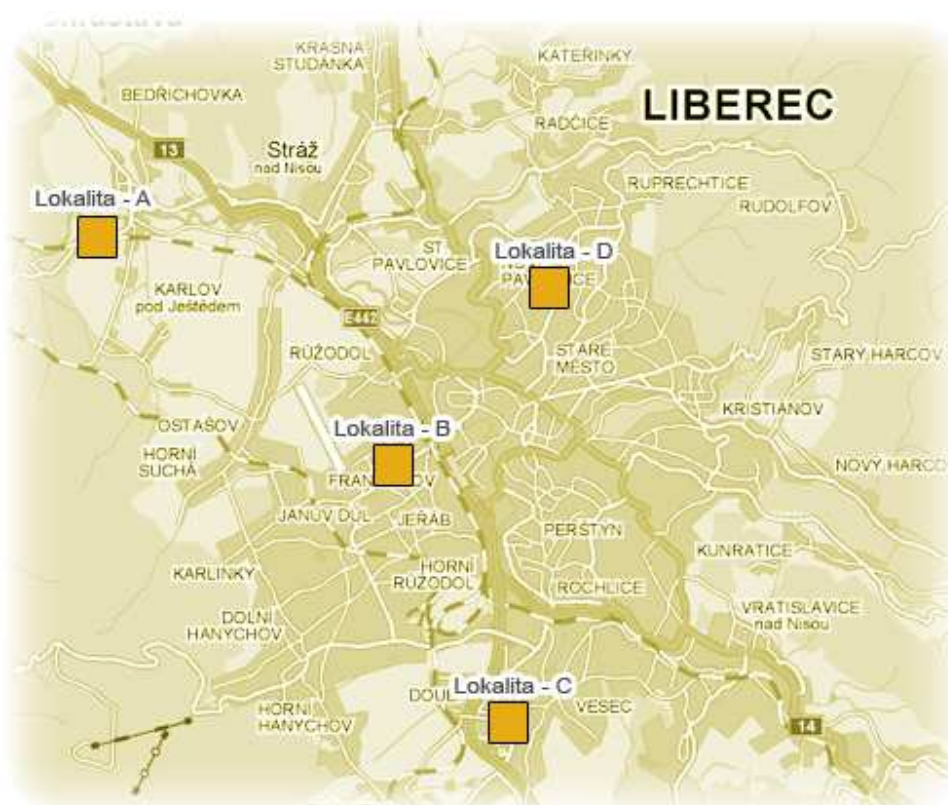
KRÁSNÁ STUDÁNKA

KATEŘINKY

BEDŘICHOVKA

LIBEREC

RADČICE

13

Stráž nad Nisou

RUPRECHTICE

RUDOLFOV

Lokalita - A

ST PAVLOVICE

Lokalita - D

N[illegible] PAVL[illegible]CE

KARLOV pod Ještědem

E442

RŮŽODOL

STARÉ MĚSTO

STARÝ HARCOV

KRISTIÁNOV

OSTAŠOV

Lokalita - B

HORNÍ SUCHÁ

FRAN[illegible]OV

NOVÝ HARCO

JANŮV DŮL

JEŘÁB

PERŠTÝN

KUNRATICE

HORNÍ RŮŽODOL

KARLINKY

ROCHLICE

DOLNÍ HANYCHOV

VRATISLAVICE nad Nisou

Lokalita - C

DOUL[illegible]

VESEC

HORNÍ HANYCHOV

14